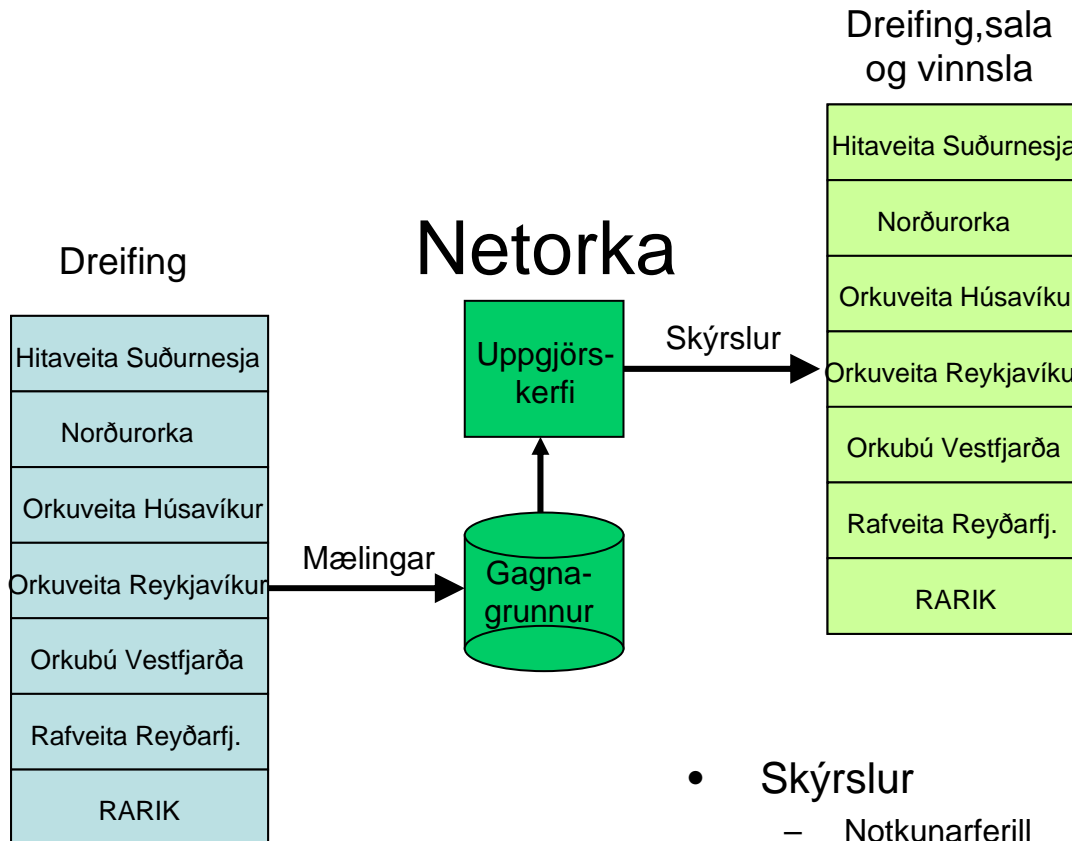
Dreifing,sala og vinnsla

Hitaveita Suðurnesja

Norðurorka

Orkuveita Húsavíku

Orkuveita Reykjavíku

Orkubú Vestfjarða

Rafveita Reyðarfj.

RARIK

Netorka

Dreifing

Hitaveita Suðurnesja

Norðurorka

Orkuveita Húsavíkur

Orkuveita Reykjavíkur

Orkubú Vestfjarða

Rafveita Reyðarfj.

RARIK

Uppgjörs-kerfi

Skýrslur

Mælingar

Gagna-grunnur

• Skýrslur
– Notkunarferill